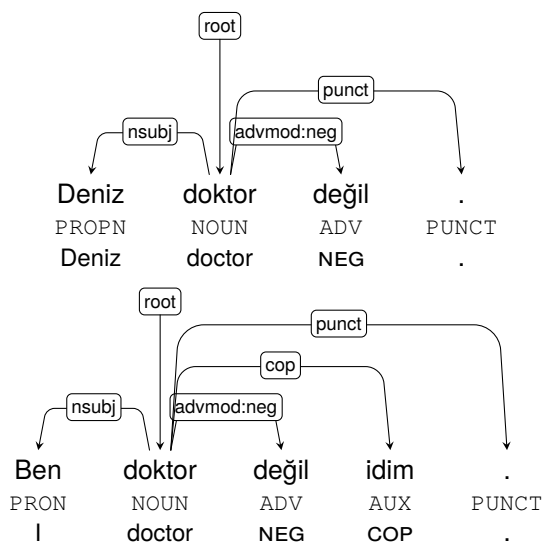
root

punct

nsubj

advmod:neg

Deniz doktor değil .

PROPN NOUN ADV PUNCT

Deniz doctor NEG .

root

punct

cop

nsubj

advmod:neg

Ben doktor değil idim .

PRON NOUN ADV AUX PUNCT

I doctor NEG COP .